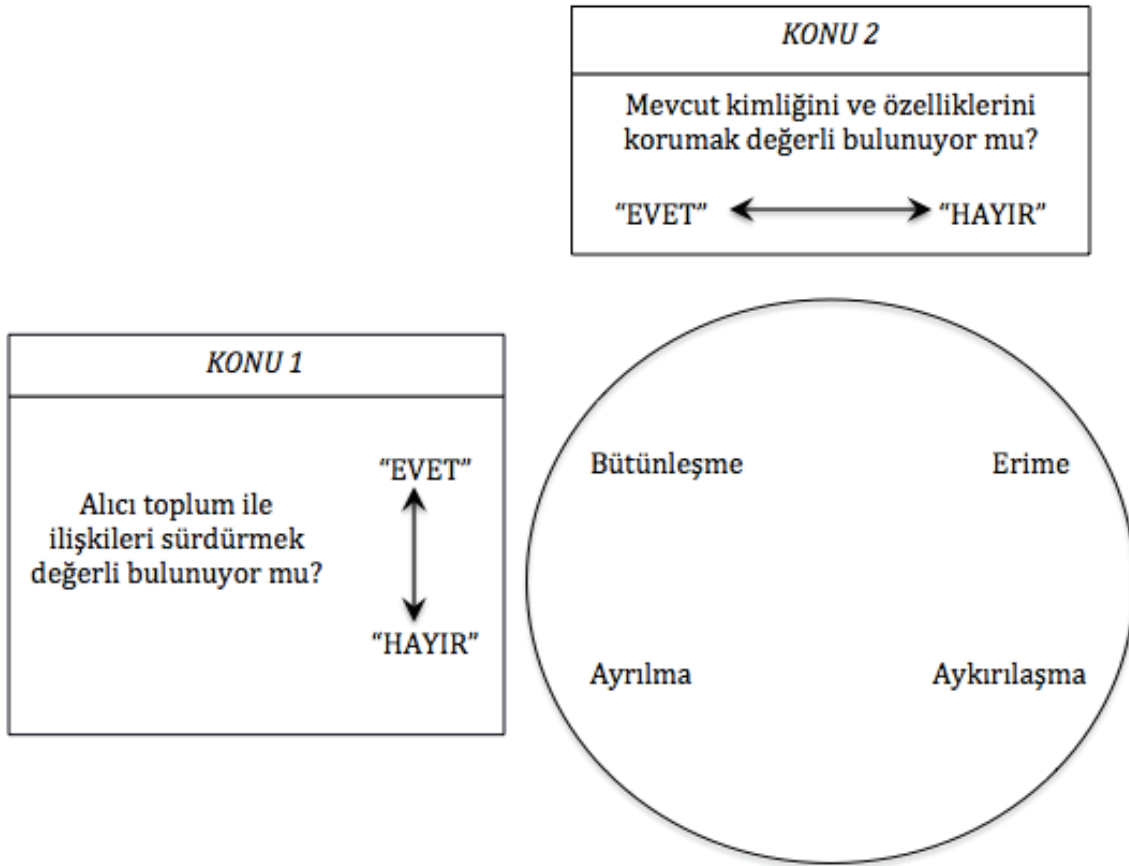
KONU 2

Mevcut kimliğini ve özelliklerini korumak değerli bulunuyor mu?

"EVET" "HAYIR"

KONU 1

Alıcı toplum ile ilişkileri sürdürmek değerli bulunuyor mu?

"EVET"

"HAYIR"

Bütünleşme

Erime

Ayrılma

Aykırılaşma